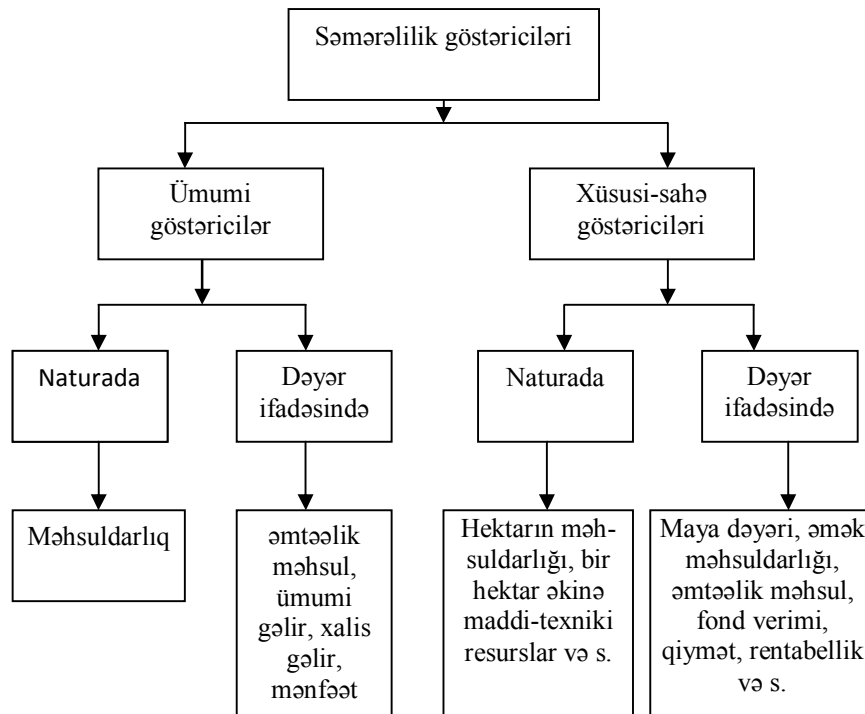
Səmərəlilik göstəriciləri

Ümumi göstəricilər

Xüsusi-sahə göstəriciləri

Naturada

Dəyər ifadəsində

Naturada

Dəyər ifadəsində

Məhsuldarlıq

əmtəəlik məhsul, ümumi gəlir, xalis gəlir, mənfəət

Hektarın məhsuldarlığı, bir hektar əkinə maddi-texniki resurslar və s.

Maya dəyəri, əmək məhsuldarlığı, əmtəəlik məhsul, fond verimi, qiymət, rentabellik və s.